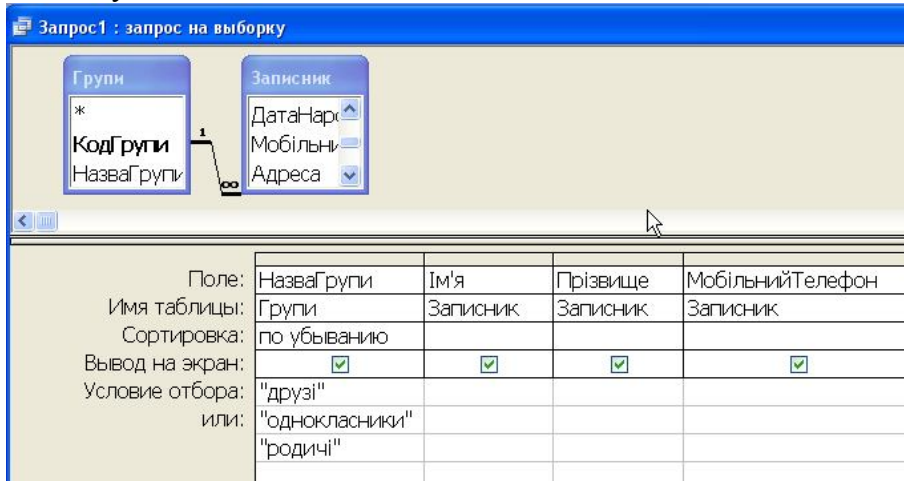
Запрос1 : запрос на выборку

Групи
*
КодГрупи
НазваГрупи

Записник
ДатаНар
Мобільни
Адреса

1
∞

| | | | | |
|---|---|---|---|---|
| Поле: | НазваГрупи | Ім'я | Прізвище | МобільнийТелефон |
| Имя таблицы: | Групи | Записник | Записник | Записник |
| Сортировка: | по убыванию | | | |
| Вывод на экран: | ☑ | ☑ | ☑ | ☑ |
| Условие отбора: | "друзі" | | | |
| или: | "однокласники" | | | |
| | "родичі" | | | |